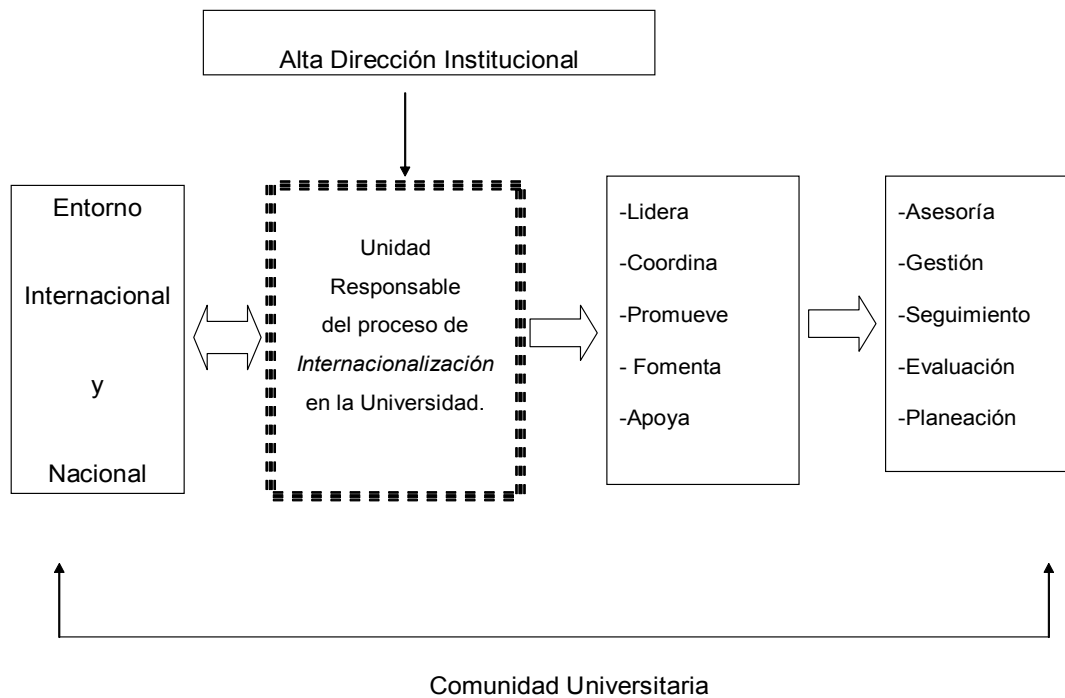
Alta Dirección Institucional

Entorno

Internacional

y

Nacional

Unidad
Responsable
del proceso de
*Internacionalización*
en la Universidad.

-Lidera

-Coordina

-Promueve

- Fomenta

-Apoya

-Asesoría

-Gestión

-Seguimiento

-Evaluación

-Planeación

Comunidad Universitaria